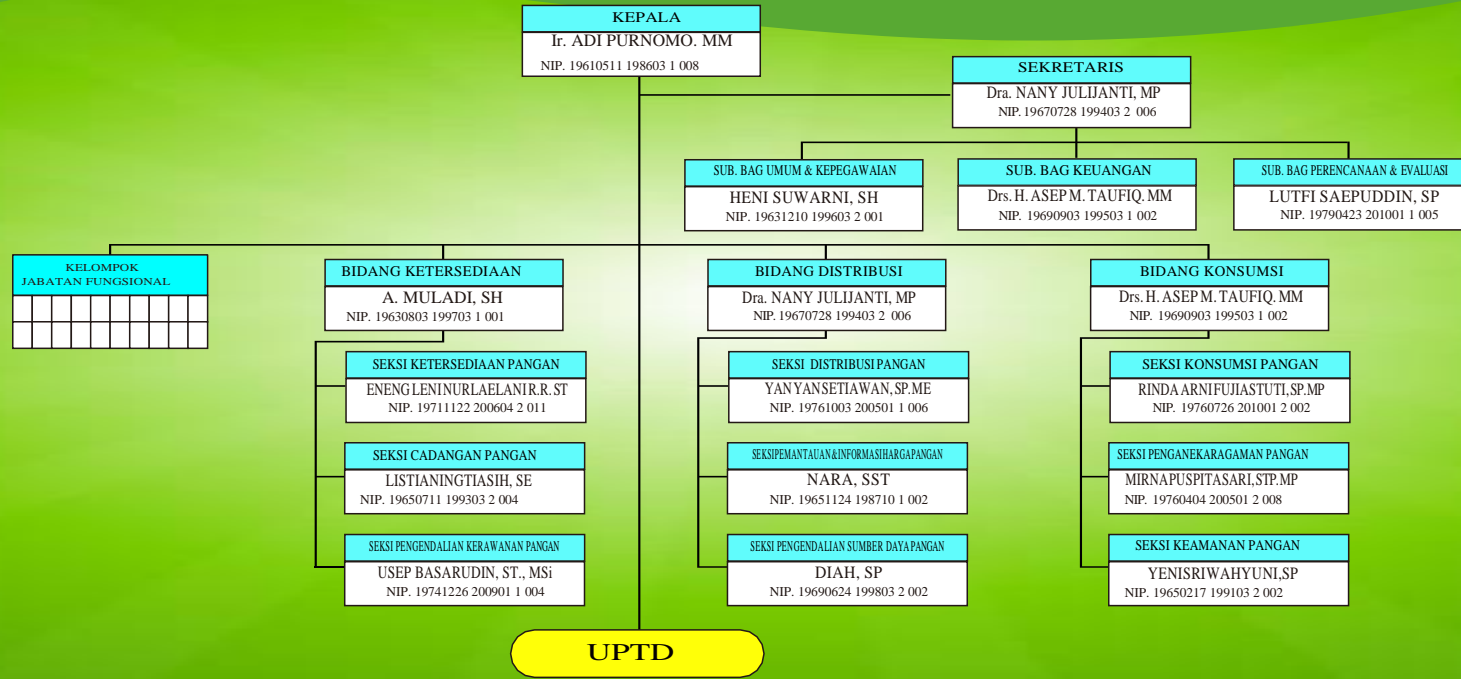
KEPALA
Ir. ADI PURNOMO. MM
NIP. 19610511 198603 1 008

SEKRETARIS
Dra. NANY JULIJANTI, MP
NIP. 19670728 199403 2 006

SUB. BAG UMUM & KEPEGAWAIAN
HENI SUWARNI, SH
NIP. 19631210 199603 2 001

SUB. BAG KEUANGAN
Drs. H. ASEP M. TAUFIQ. MM
NIP. 19690903 199503 1 002

SUB. BAG PERENCANAAN & EVALUASI
LUTFI SAEPUDDIN, SP
NIP. 19790423 201001 1 005

KELOMPOK JABATAN FUNGSIONAL

BIDANG KETERSEDIAAN
A. MULADI, SH
NIP. 19630803 199703 1 001

SEKSI KETERSEDIAAN PANGAN
ENENG LENINURLAELANI R.R. ST
NIP. 19711122 200604 2 011

SEKSI CADANGAN PANGAN
LISTIANINGTIASIH, SE
NIP. 19650711 199303 2 004

SEKSI PENGENDALIAN KERAWANAN PANGAN
USEP BASARUDIN, ST., MSi
NIP. 19741226 200901 1 004

BIDANG DISTRIBUSI
Dra. NANY JULIJANTI, MP
NIP. 19670728 199403 2 006

SEKSI DISTRIBUSI PANGAN
YANYAN SETIAWAN, SP.ME
NIP. 19761003 200501 1 006

SEKSIPEMANTAUAN&INFORMASIHARGAPANGAN
NARA, SST
NIP. 19651124 198710 1 002

SEKSI PENGENDALIAN SUMBER DAYA PANGAN
DIAH, SP
NIP. 19690624 199803 2 002

BIDANG KONSUMSI
Drs. H. ASEP M. TAUFIQ. MM
NIP. 19690903 199503 1 002

SEKSI KONSUMSI PANGAN
RINDA ARNI FUJIASTUTI, SP.MP
NIP. 19760726 201001 2 002

SEKSI PENGANEKARAGAMAN PANGAN
MIRNAPUSPITASARI, STP.MP
NIP. 19760404 200501 2 008

SEKSI KEAMANAN PANGAN
YENISRIWAHYUNI, SP
NIP. 19650217 199103 2 002

UPTD